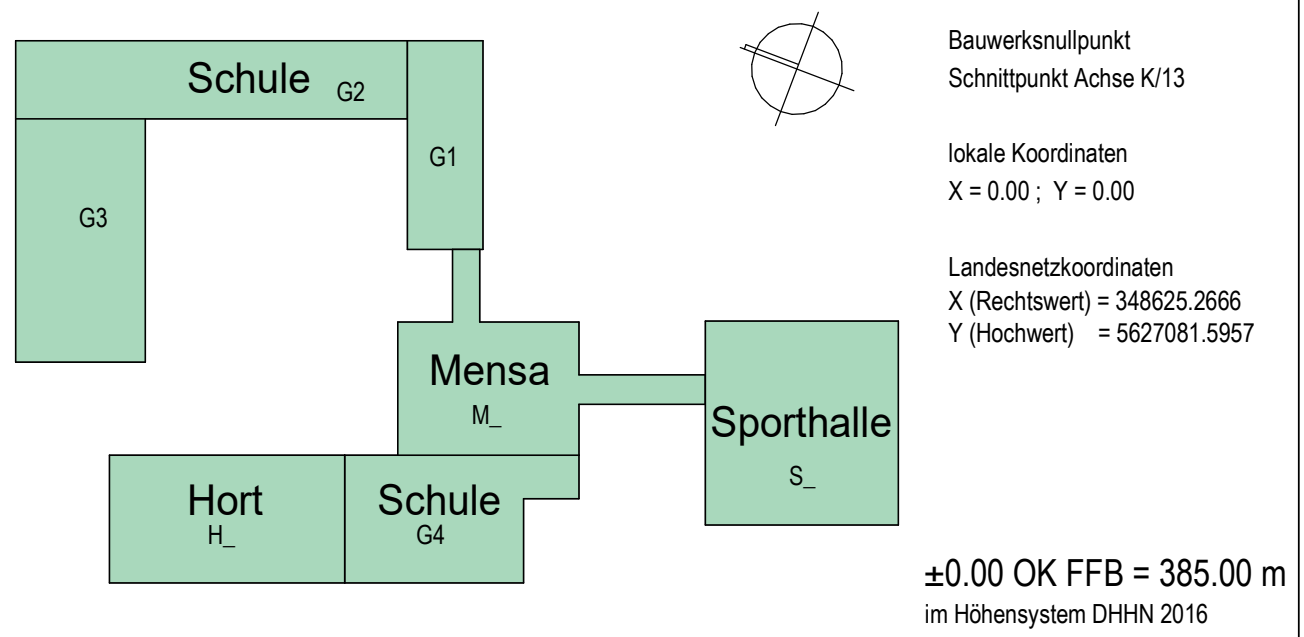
Schule G2

G1

G3

Mensa
M_

Sporthalle
S_

Hort
H_

Schule
G4

Bauwerksnullpunkt
Schnittpunkt Achse K/13

lokale Koordinaten
X = 0.00 ; Y = 0.00

Landesnetzkoordinaten
X (Rechtswert) = 348625.2666
Y (Hochwert) = 5627081.5957

±0.00 OK FFB = 385.00 m
im Höhensystem DHHN 2016